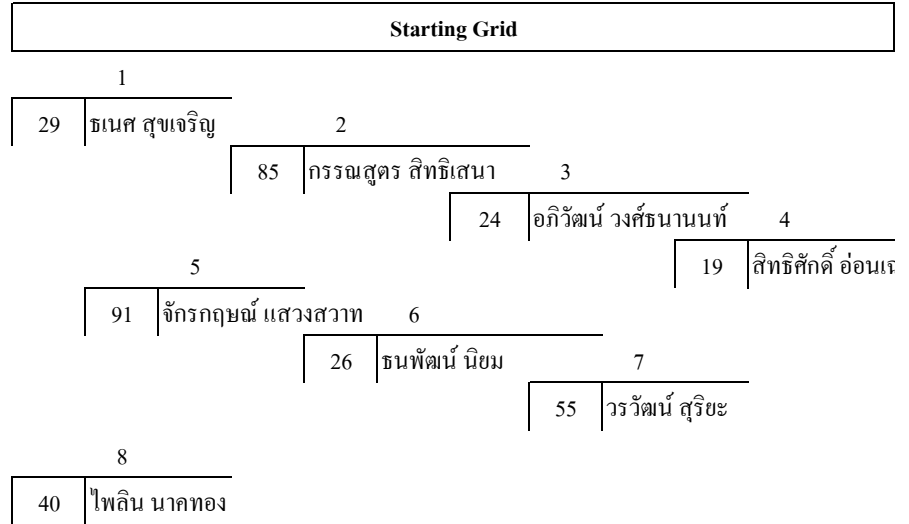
Starting Grid

1

| 29 | ธเนศ สุขเจริญ |
|---|---|

2

| 85 | กรรณสูตร สิทธิเสนา |
|---|---|

3

| 24 | อภิวัฒน์ วงศ์ธนานนท์ |
|---|---|

4

| 19 | สิทธิศักดิ์ อ่อนเ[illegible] |
|---|---|

5

| 91 | จักรกฤษณ์ แสวงสวาท |
|---|---|

6

| 26 | ธนพัฒน์ นิยม |
|---|---|

7

| 55 | วรวัฒน์ สุริยะ |
|---|---|

8

| 40 | ไพลิน นาคทอง |
|---|---|